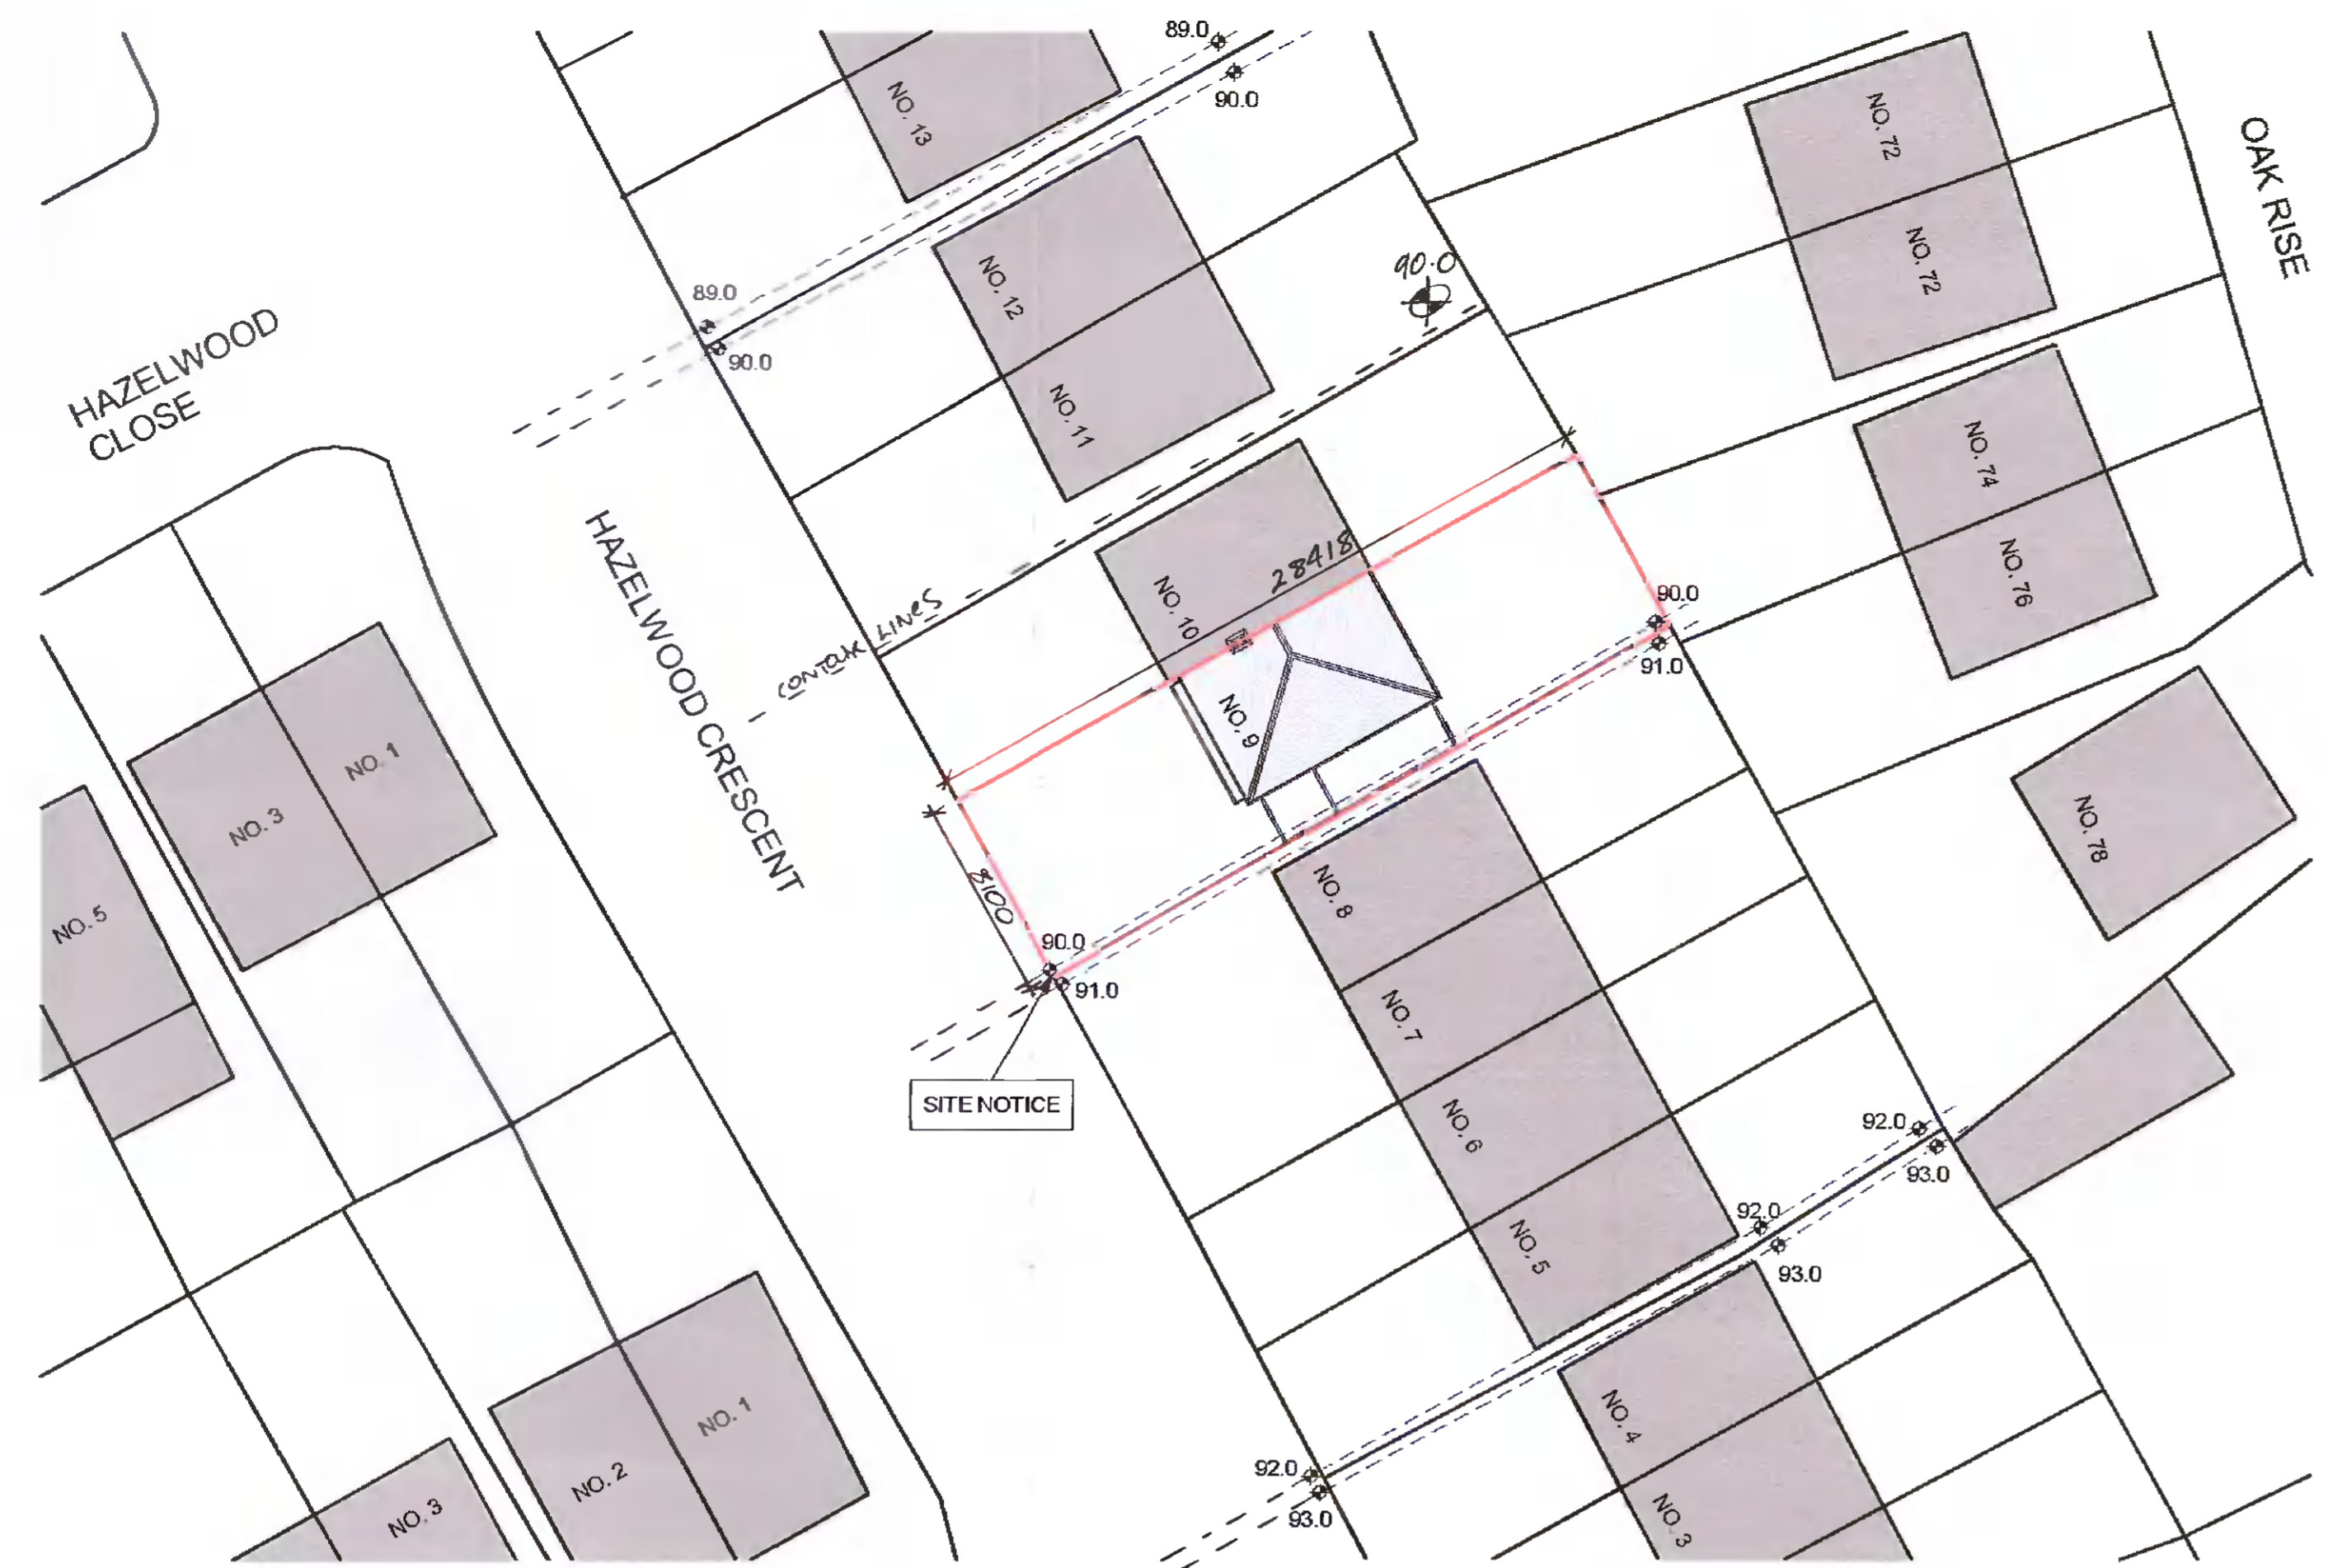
89.0
90.0
NO. 13
NO. 72
NO. 72
OAK RISE
90.0
NO. 12
89.0
90.0
HAZELWOOD CLOSE
NO. 11
NO. 74
NO. 76
28418
NO. 10
CONTOUR LINES
90.0
91.0
HAZELWOOD CRESCENT
NO. 9
NO. 1
NO. 3
NO. 78
2100
NO. 8
NO. 5
90.0
91.0
NO. 7
SITE NOTICE
NO. 6
92.0
93.0
92.0
NO. 5
93.0
NO. 1
NO. 2
NO. 4
92.0
NO. 3
93.0
NO. 3